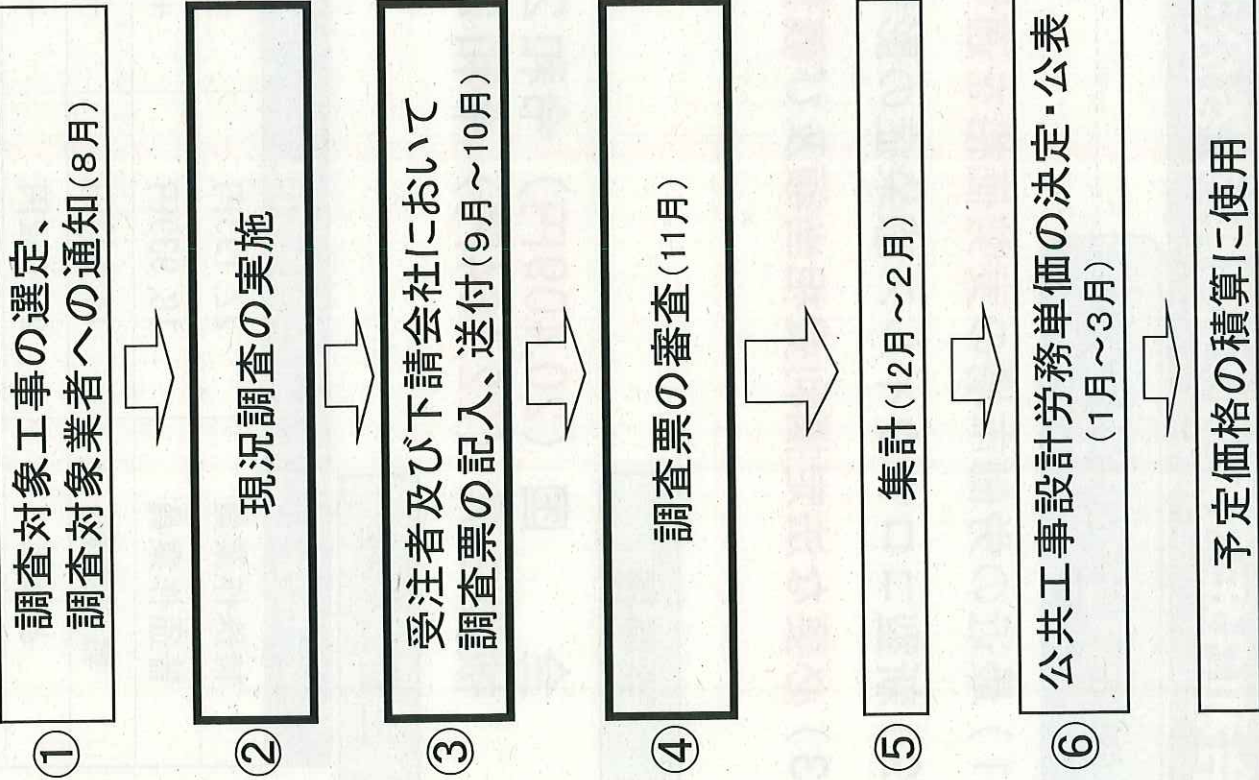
① 調査対象工事の選定、調査対象業者への通知（8月）

② 現況調査の実施

③ 受注者及び下請会社において調査票の記入、送付（9月～10月）

④ 調査票の審査（11月）

⑤ 集計（12月～2月）

⑥ 公共工事設計労務単価の決定・公表（1月～3月）

予定価格の積算に使用